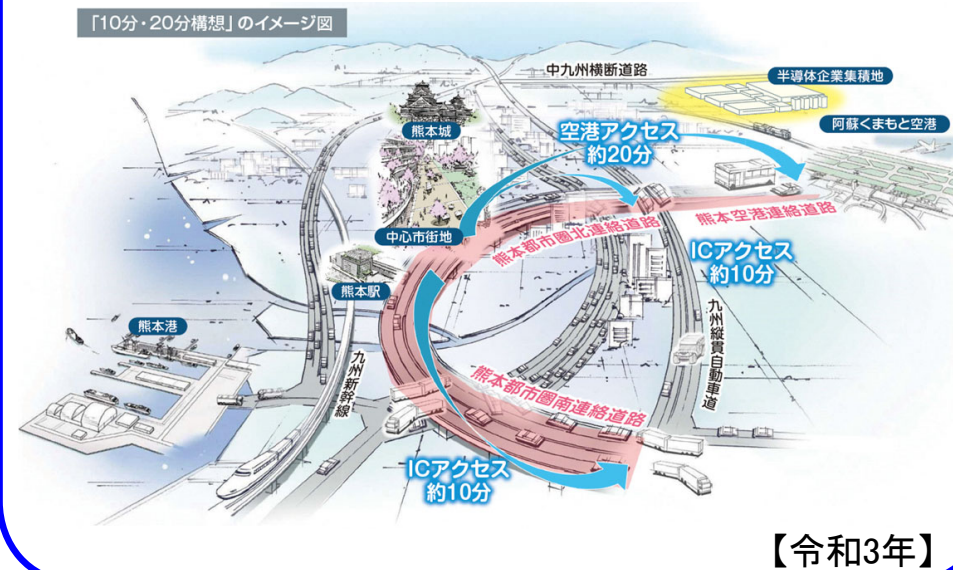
「10分・20分構想」のイメージ図

中九州横断道路

半導体企業集積地

阿蘇くまもと空港

熊本城

空港アクセス
約20分

熊本空港連絡道路

熊本都市圏北連絡道路

中心市街地

ICアクセス
約10分

熊本駅

九州縦貫自動車道

熊本港

九州新幹線

熊本都市圏南連絡道路

ICアクセス
約10分

【令和3年】